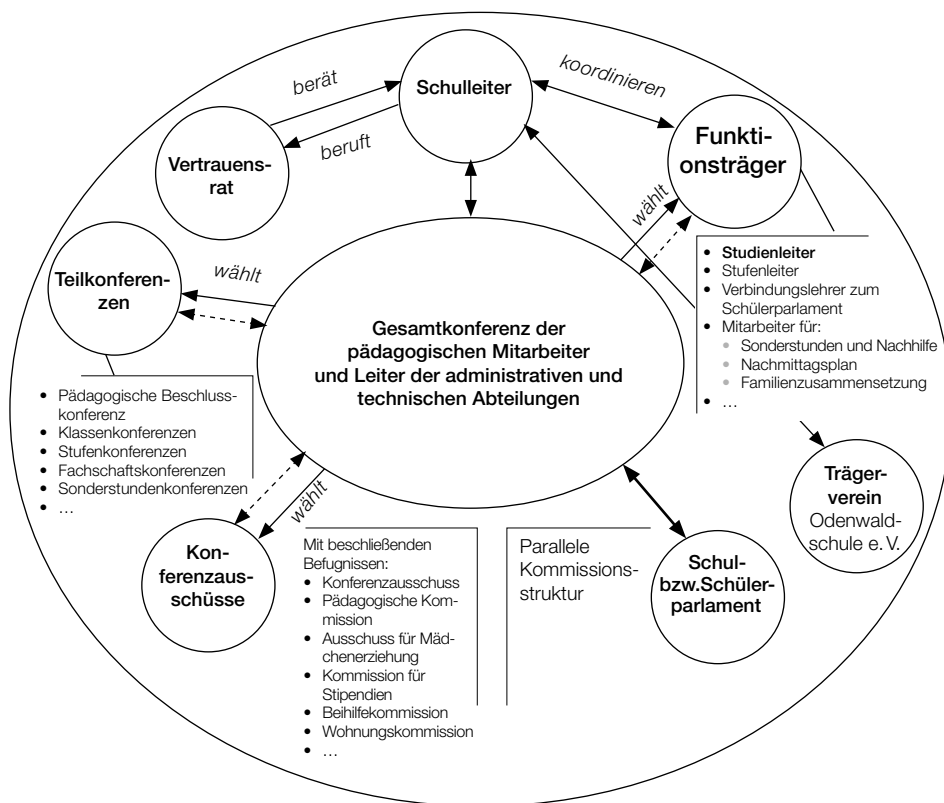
berät

Schulleiter

koordinieren

Vertrauensrat

beruft

Funktionsträger

wählt

Teilkonferenzen

wählt

- Studienleiter
- Stufenleiter
- Verbindungslehrer zum Schülerparlament
- Mitarbeiter für:
  - Sonderstunden und Nachhilfe
  - Nachmittagsplan
  - Familienzusammensetzung
- …

Gesamtkonferenz der pädagogischen Mitarbeiter und Leiter der administrativen und technischen Abteilungen

- Pädagogische Beschlusskonferenz
- Klassenkonferenzen
- Stufenkonferenzen
- Fachschaftskonferenzen
- Sonderstundenkonferenzen
- …

Trägerverein Odenwaldschule e. V.

wählt

Konferenzausschüsse

Mit beschließenden Befugnissen:
- Konferenzausschuss
- Pädagogische Kommission
- Ausschuss für Mädchenerziehung
- Kommission für Stipendien
- Beihilfekommission
- Wohnungskommission
- …

Parallele Kommissionsstruktur

Schul- bzw.Schülerparlament